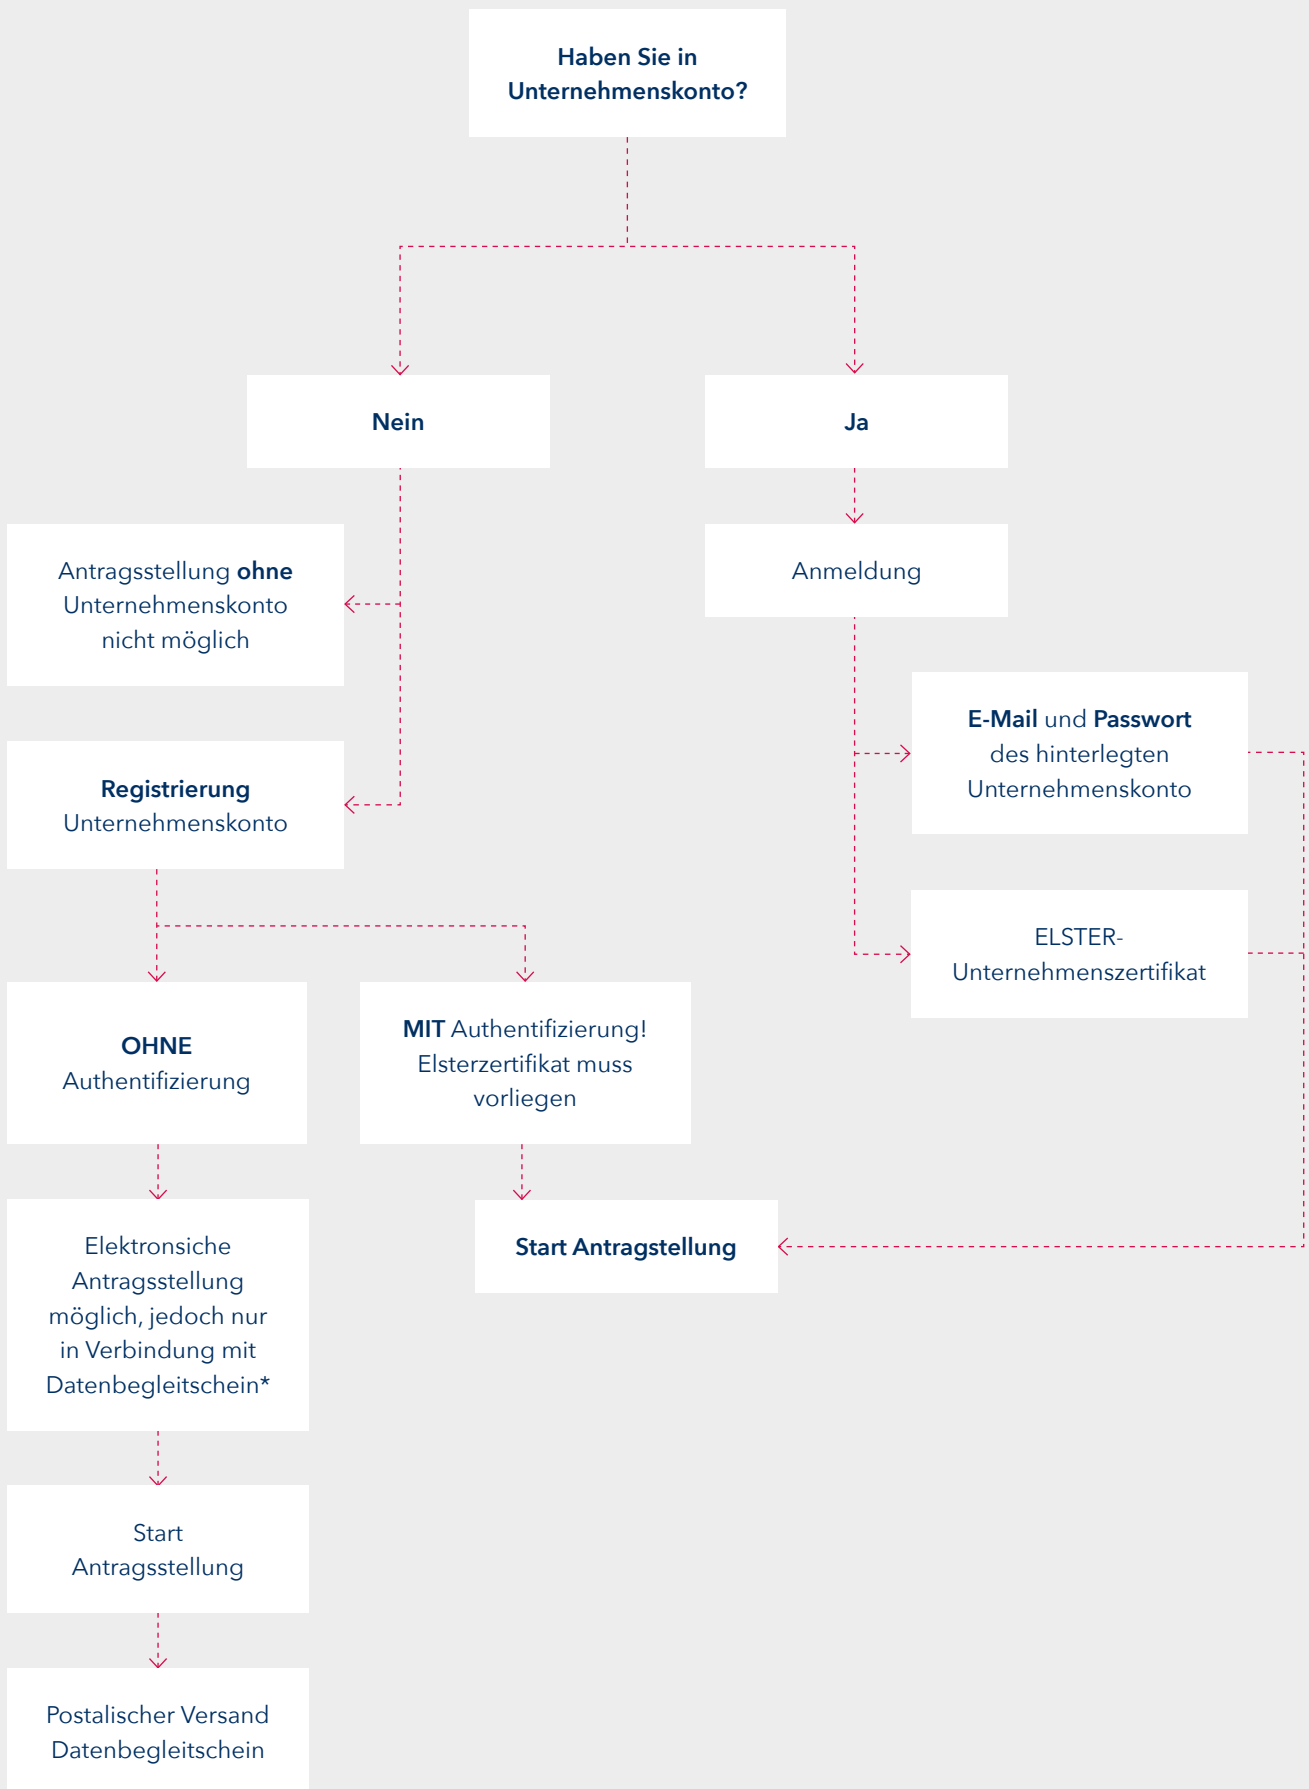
Haben Sie in Unternehmenskonto?

Nein

Ja

Antragsstellung ohne Unternehmenskonto nicht möglich

Anmeldung

E-Mail und Passwort des hinterlegten Unternehmenskonto

Registrierung Unternehmenskonto

ELSTER-Unternehmenszertifikat

OHNE Authentifizierung

MIT Authentifizierung! Elsterzertifikat muss vorliegen

Elektronsiche Antragsstellung möglich, jedoch nur in Verbindung mit Datenbegleitschein*

Start Antragstellung

Start Antragsstellung

Postalischer Versand Datenbegleitschein